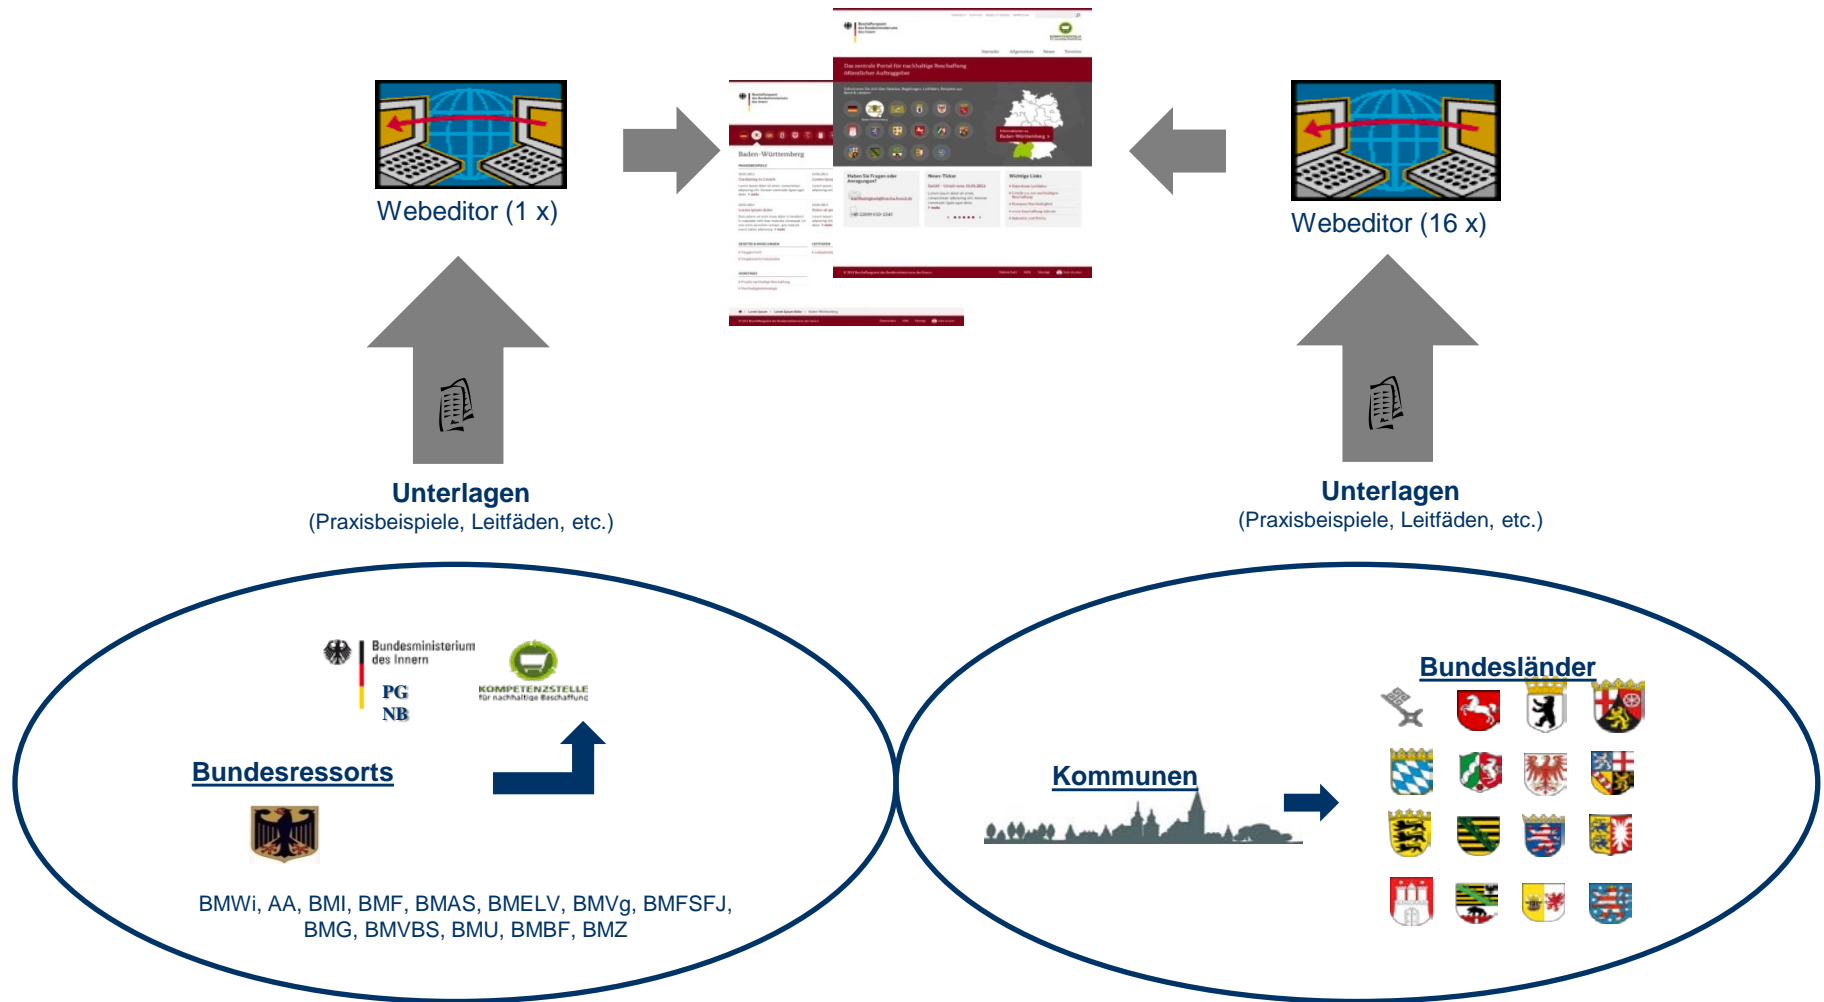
Webeditor (1 x)

Webeditor (16 x)

Unterlagen
(Praxisbeispiele, Leitfäden, etc.)

Unterlagen
(Praxisbeispiele, Leitfäden, etc.)

Bundesministerium des Innern

PG NB

KOMPETENZSTELLE für nachhaltige Beschaffung

Bundesressorts

BMWi, AA, BMI, BMF, BMAS, BMELV, BMVg, BMFSFJ, BMG, BMVBS, BMU, BMBF, BMZ

Bundesländer

Kommunen